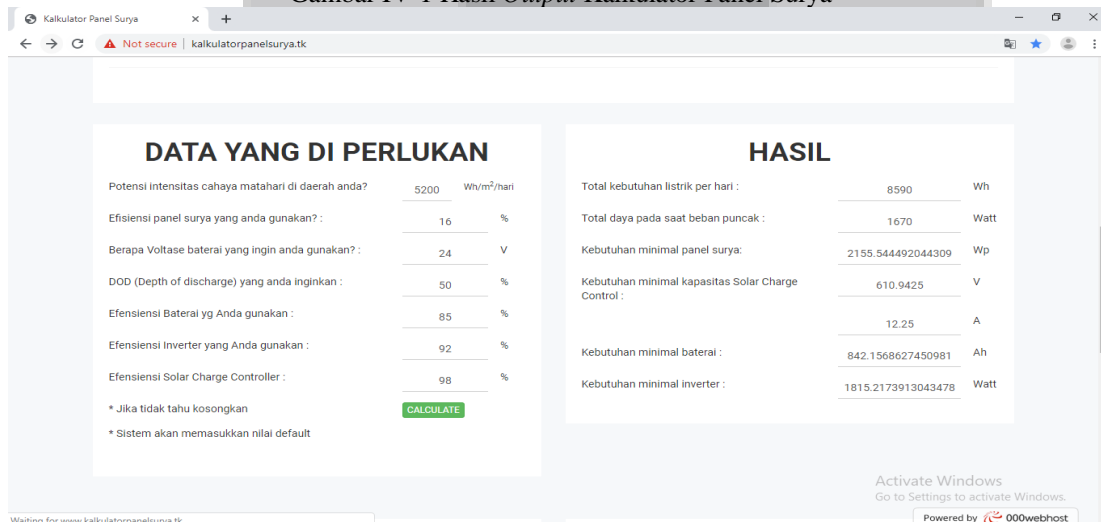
Gambar IV-4 Hasil *Output* Kalkulator Panel Surya

Kalkulator Panel Surya × +

← → C ▲ Not secure | kalkulatorpanelsurya.tk

DATA YANG DI PERLUKAN

Potensi intensitas cahaya matahari di daerah anda? 5200 Wh/m$^2$/hari

Efisiensi panel surya yang anda gunakan? : 16 %

Berapa Voltase baterai yang ingin anda gunakan? : 24 V

DOD (Depth of discharge) yang anda inginkan : 50 %

Efensiensi Baterai yg Anda gunakan : 85 %

Efensiensi Inverter yang Anda gunakan : 92 %

Efensiensi Solar Charge Controller : 98 %

* Jika tidak tahu kosongkan CALCULATE

* Sistem akan memasukkan nilai default

HASIL

Total kebutuhan listrik per hari : 8590 Wh

Total daya pada saat beban puncak : 1670 Watt

Kebutuhan minimal panel surya: 2155.544492044309 Wp

Kebutuhan minimal kapasitas Solar Charge Control : 610.9425 V

12.25 A

Kebutuhan minimal baterai : 842.1568627450981 Ah

Kebutuhan minimal inverter : 1815.2173913043478 Watt

Activate Windows
Go to Settings to activate Windows.

Waiting for www.kalkulatorpanelsurya.tk

Powered by 000webhost